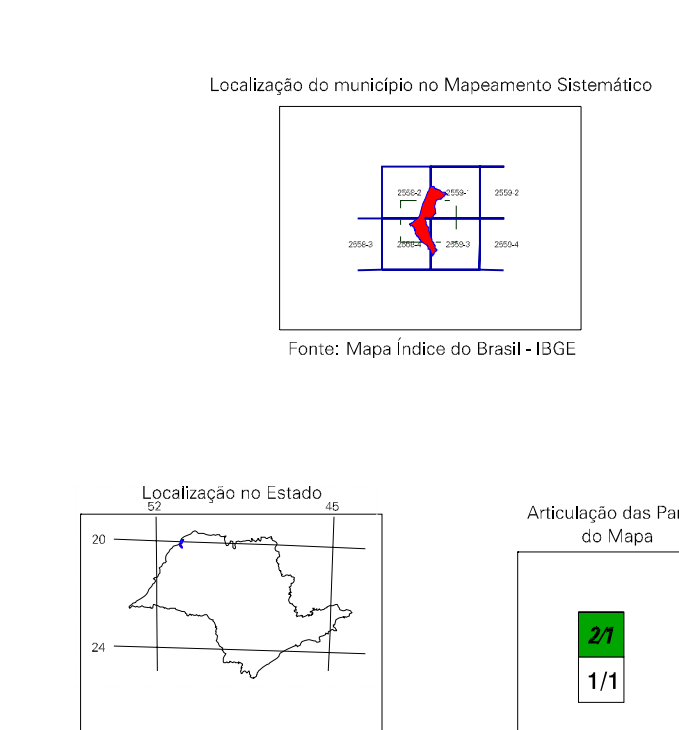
Localização do município no Mapeamento Sistemático

2558-2
2559-1
2559-2
2558-3
2558-4
2559-3
2559-4

Fonte: Mapa Índice do Brasil - IBGE

Localização no Estado
52
45
20
24

Articulação das Par
do Mapa

2/1
1/1